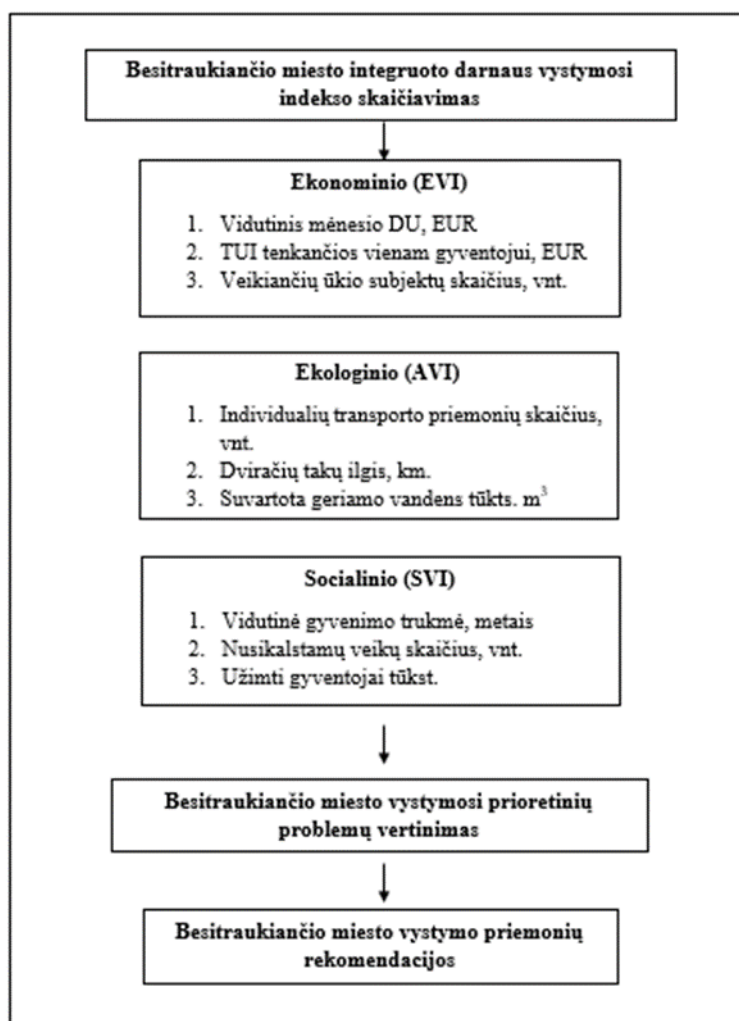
Besitraukiančio miesto integruoto darnaus vystymosi indekso skaičiavimas

Ekonominio (EVI)

1. Vidutinis mėnesio DU, EUR
2. TUI tenkančios vienam gyventojui, EUR
3. Veikiančių ūkio subjektų skaičius, vnt.

Ekologinio (AVI)

1. Individualių transporto priemonių skaičius, vnt.
2. Dviračių takų ilgis, km.
3. Suvartota geriamo vandens tūkts. $m^3$

Socialinio (SVI)

1. Vidutinė gyvenimo trukmė, metais
2. Nusikalstamų veikų skaičius, vnt.
3. Užimti gyventojai tūkst.

Besitraukiančio miesto vystymosi prioretinių problemų vertinimas

Besitraukiančio miesto vystymo priemonių rekomendacijos